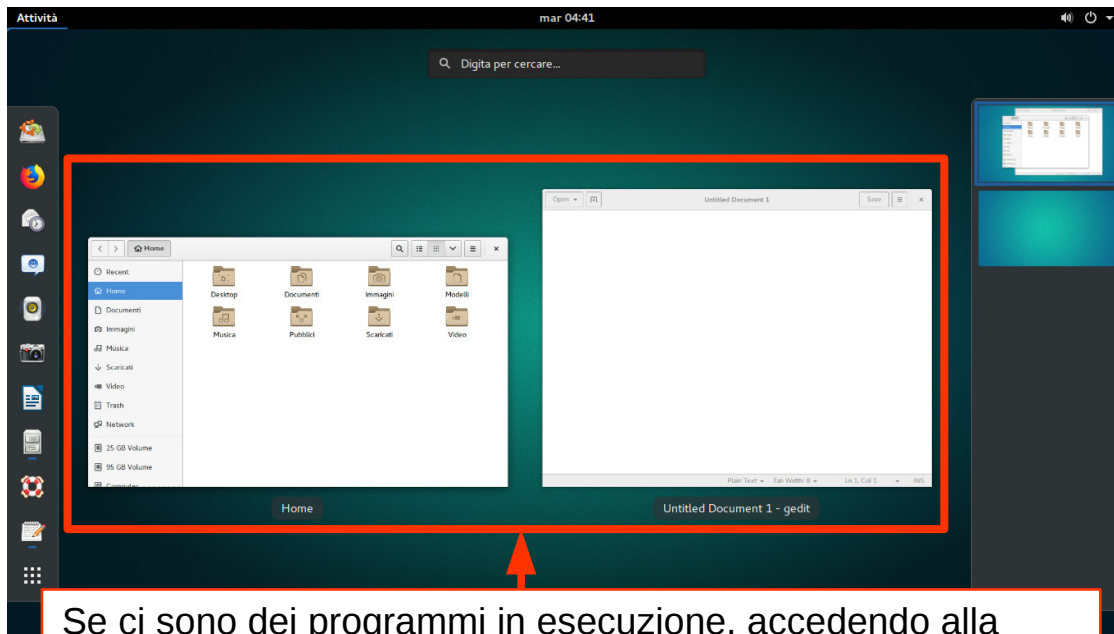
Attività

mar 04:41

Digita per cercare...

Home

Recent
Home
Documenti
Immagini
Musica
Scaricati
Video
Trash
Network
25 GB Volume
95 GB Volume
Computer

Desktop
Documenti
Immagini
Modelli
Musica
Pubblici
Scaricati
Video

Open
Untitled Document 1
Save

Plain Text
Tab Width: 8
Ln 1, Col 1
INS

Home

Untitled Document 1 - gedit

Se ci sono dei programmi in esecuzione, accedendo alla